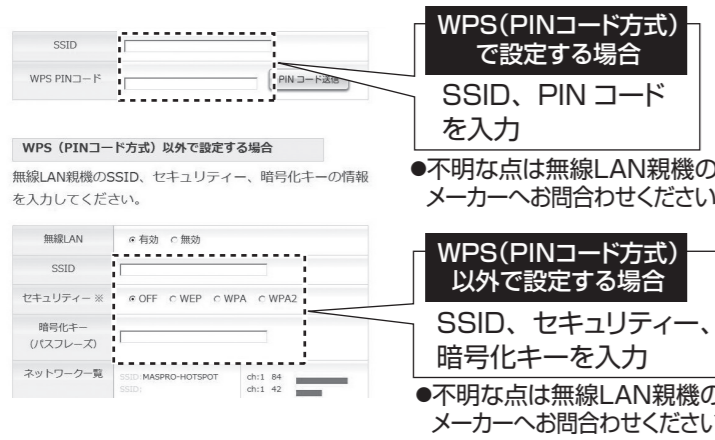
SSID

WPS PINコード

PINコード送信

WPS(PINコード方式)で設定する場合

SSID、PIN コードを入力

WPS（PINコード方式）以外で設定する場合

無線LAN親機のSSID、セキュリティー、暗号化キーの情報を入力してください。

●不明な点は無線LAN親機のメーカーへお問合わせください

| 無線LAN | ○有効 ○無効 |
|---|---|
| SSID | |
| セキュリティー ※ | ○OFF ○WEP ○WPA ○WPA2 |
| 暗号化キー (パスフレーズ) | |
| ネットワーク一覧 | SSID:MASPRO-HOTSPOT ch:1 84 SSID: ch:1 42 |

WPS(PINコード方式)以外で設定する場合

SSID、セキュリティー、暗号化キーを入力

●不明な点は無線LAN親機のメーカーへお問合わせください